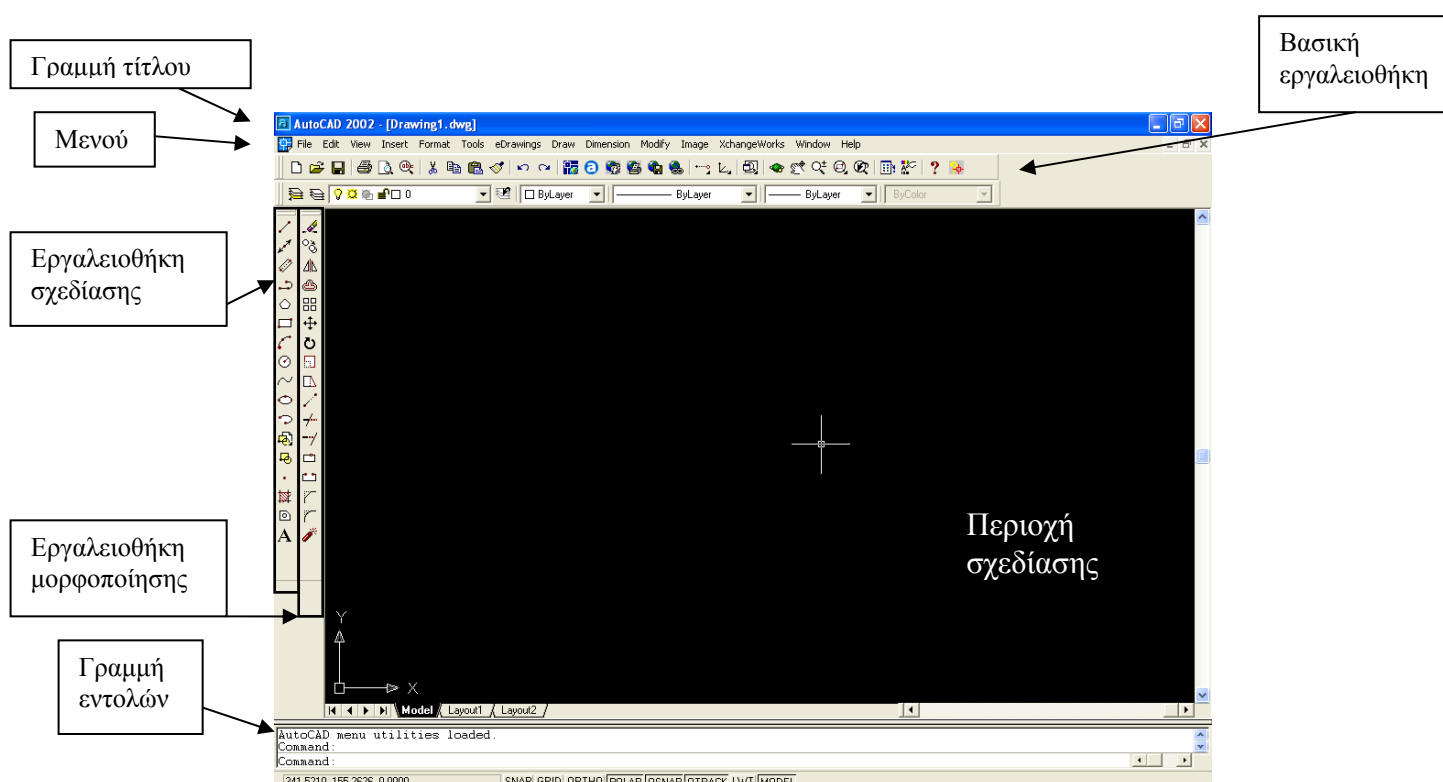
Γραμμή τίτλου

Μενού

Βασική εργαλειοθήκη

AutoCAD 2002 - [Drawing1.dwg]

File Edit View Insert Format Tools eDrawings Draw Dimension Modify Image XchangeWorks Window Help

0

ByLayer

ByLayer

ByLayer

ByColor

Εργαλειοθήκη σχεδίασης

A

Εργαλειοθήκη μορφοποίησης

Περιοχή σχεδίασης

Y

X

Γραμμή εντολών

Model Layout1 Layout2

AutoCAD menu utilities loaded.
Command:
Command:

241.5210, 155.2626, 0.0000 SNAP GRID ORTHO POLAR OSNAP OTRACK LWT MODEL